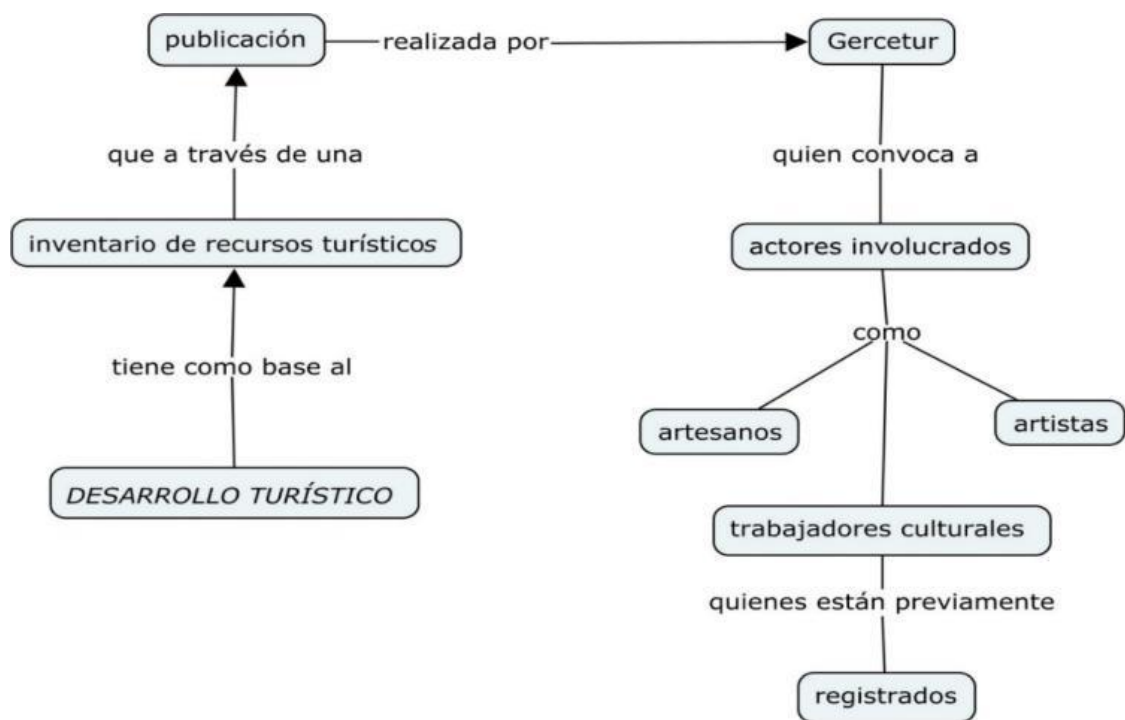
publicación
realizada por
Gercetur
que a través de una
quien convoca a
inventario de recursos turísticos
actores involucrados
como
tiene como base al
artesanos
artistas
DESARROLLO TURÍSTICO
trabajadores culturales
quienes están previamente
registrados